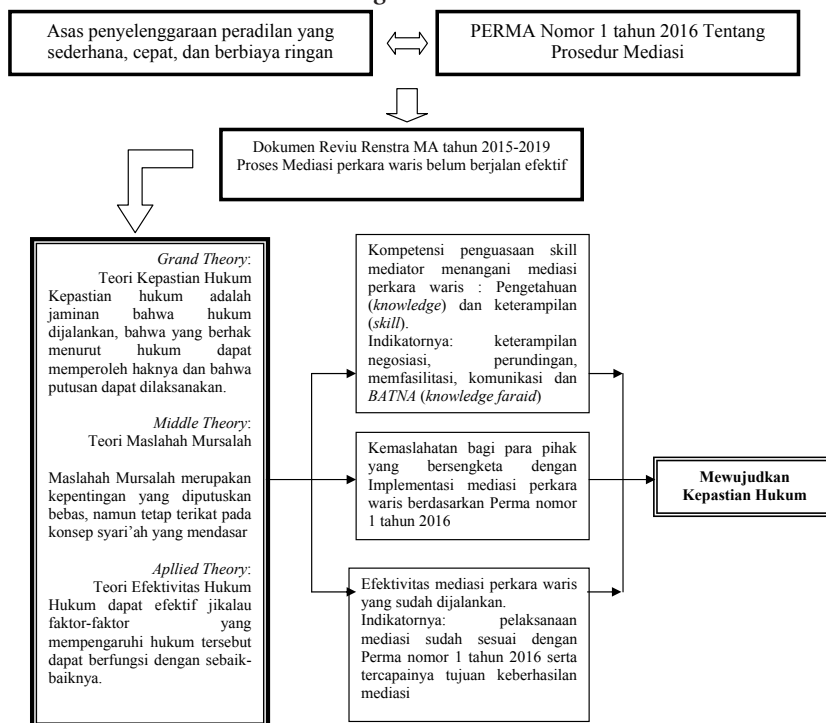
Asas penyelenggaraan peradilan yang sederhana, cepat, dan berbiaya ringan

PERMA Nomor 1 tahun 2016 Tentang Prosedur Mediasi

Dokumen Reviu Renstra MA tahun 2015-2019
Proses Mediasi perkara waris belum berjalan efektif

*Grand Theory*:
Teori Kepastian Hukum
Kepastian hukum adalah jaminan bahwa hukum dijalankan, bahwa yang berhak menurut hukum dapat memperoleh haknya dan bahwa putusan dapat dilaksanakan.

*Middle Theory*:
Teori Maslahah Mursalah

Maslahah Mursalah merupakan kepentingan yang diputuskan bebas, namun tetap terikat pada konsep syari'ah yang mendasar

*Apllied Theory*:
Teori Efektivitas Hukum
Hukum dapat efektif jikalau faktor-faktor yang mempengaruhi hukum tersebut dapat berfungsi dengan sebaik-baiknya.

Kompetensi penguasaan skill mediator menangani mediasi perkara waris : Pengetahuan (*knowledge*) dan keterampilan (*skill*).
Indikatornya: keterampilan negosiasi, perundingan, memfasilitasi, komunikasi dan *BATNA* (*knowledge faraid*)

Kemaslahatan bagi para pihak yang bersengketa dengan Implementasi mediasi perkara waris berdasarkan Perma nomor 1 tahun 2016

Efektivitas mediasi perkara waris yang sudah dijalankan.
Indikatornya: pelaksanaan mediasi sudah sesuai dengan Perma nomor 1 tahun 2016 serta tercapainya tujuan keberhasilan mediasi

**Mewujudkan Kepastian Hukum**